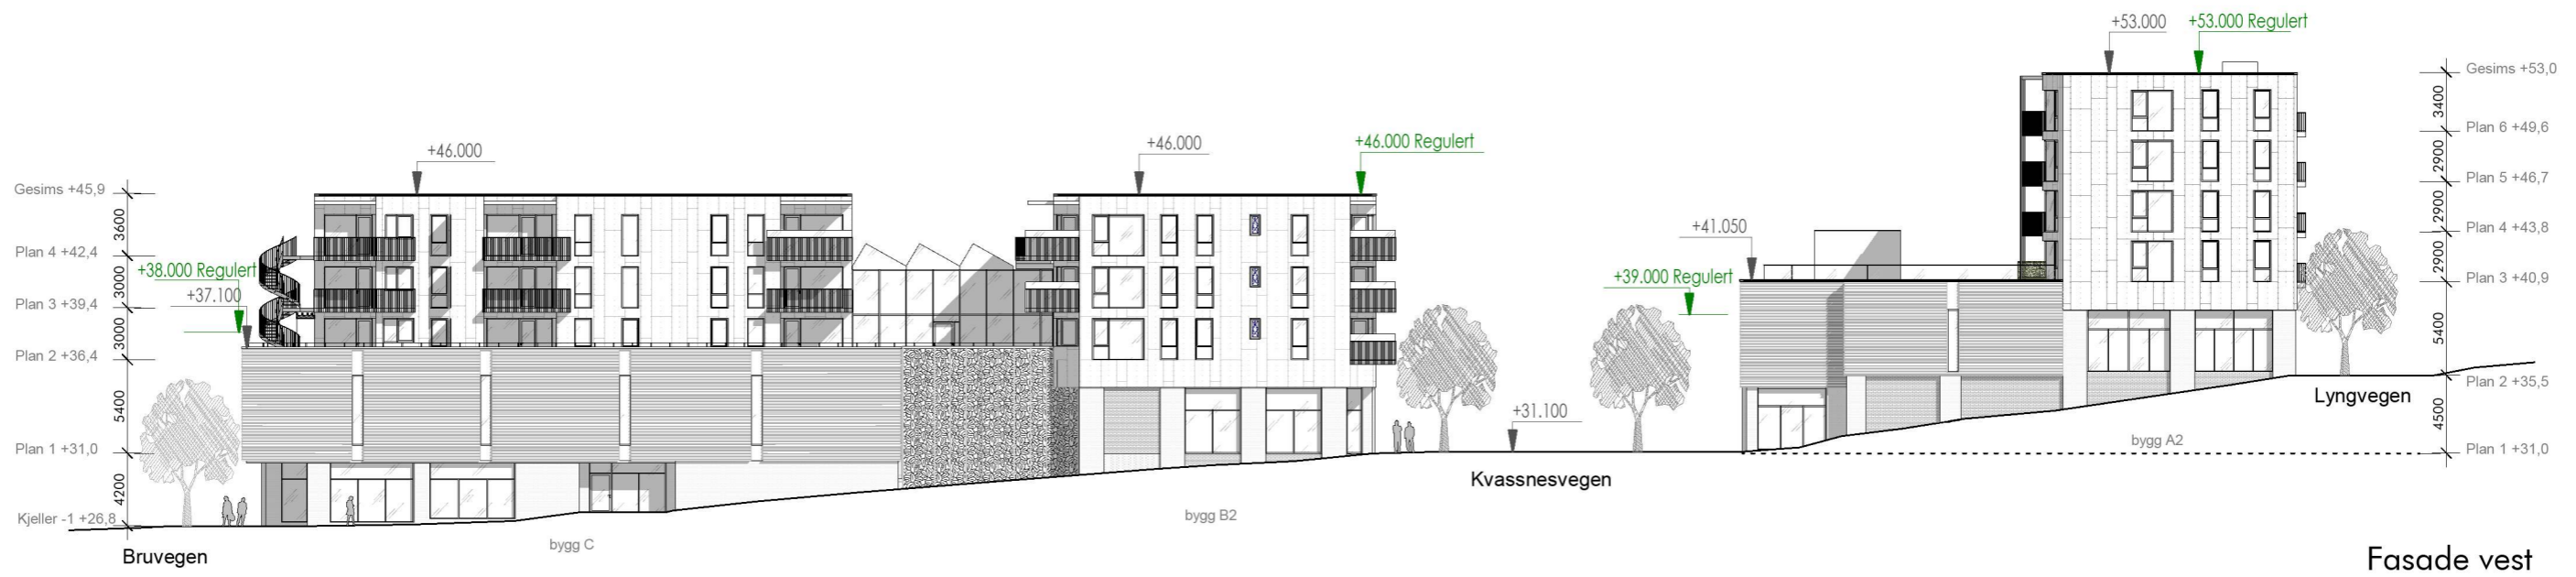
+53.000 +53.000 Regulert

Gesims +53,0
3400
Plan 6 +49,6
2900
Plan 5 +46,7
2900
Plan 4 +43,8
2900
Plan 3 +40,9
5400
Plan 2 +35,5
4500
Plan 1 +31,0

+46.000
+46.000 +46.000 Regulert

Gesims +45,9
3600
Plan 4 +42,4
3000
Plan 3 +39,4
3000
Plan 2 +36,4
5400
Plan 1 +31,0
4200
Kjeller -1 +26,8

+38.000 Regulert
+37.100

+41.050
+39.000 Regulert

+31.100

Lyngvegen
bygg A2
Kvassnesvegen
bygg B2
bygg C
Bruvegen

Fasade vest